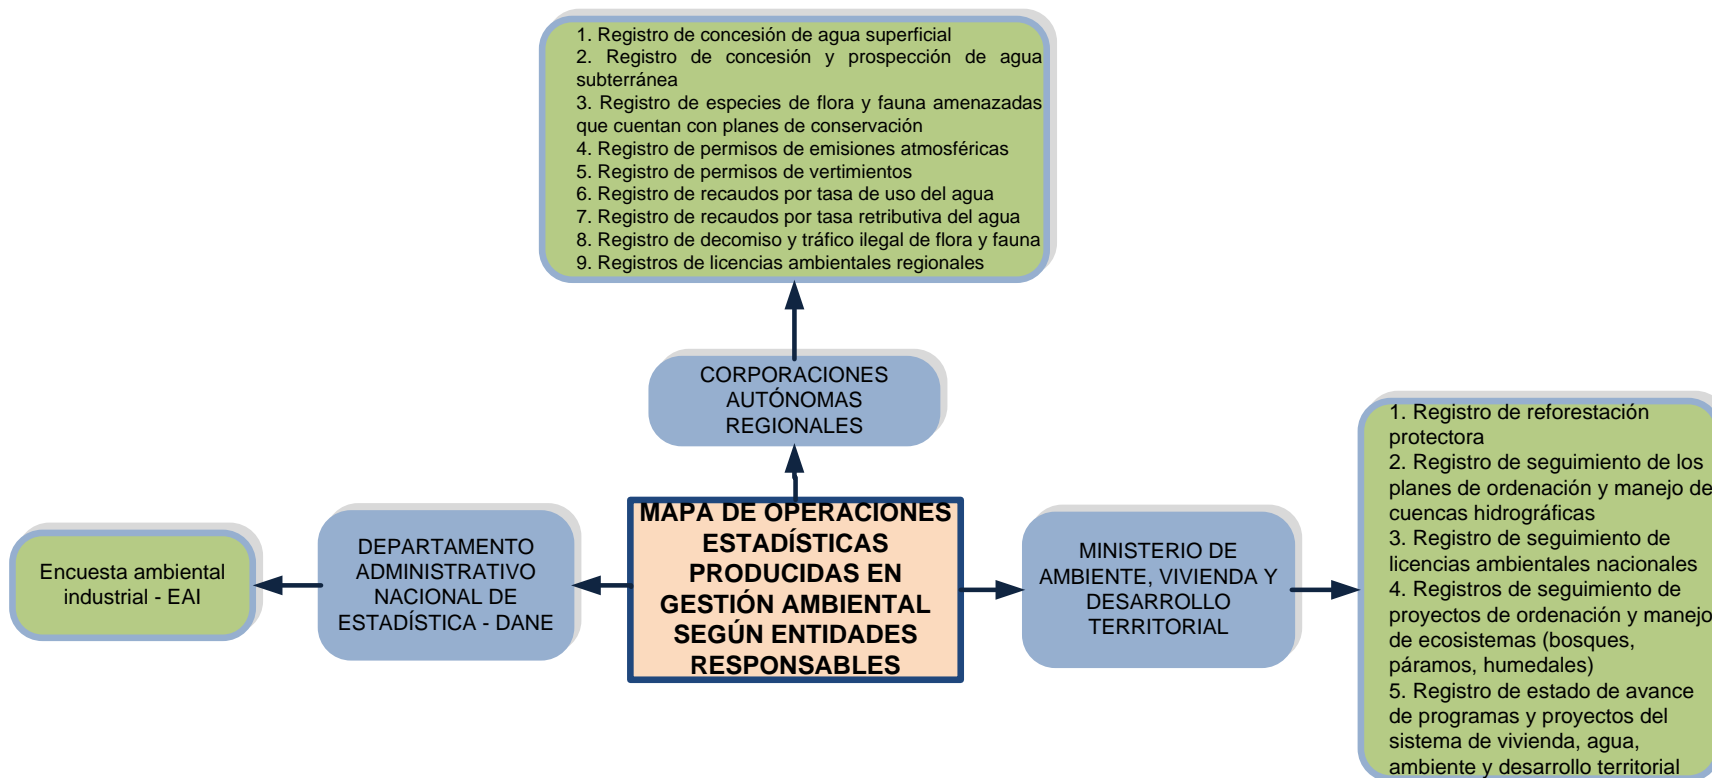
1. Registro de concesión de agua superficial
2. Registro de concesión y prospección de agua subterránea
3. Registro de especies de flora y fauna amenazadas que cuentan con planes de conservación
4. Registro de permisos de emisiones atmosféricas
5. Registro de permisos de vertimientos
6. Registro de recaudos por tasa de uso del agua
7. Registro de recaudos por tasa retributiva del agua
8. Registro de decomiso y tráfico ilegal de flora y fauna
9. Registros de licencias ambientales regionales

CORPORACIONES AUTÓNOMAS REGIONALES

Encuesta ambiental industrial - EAI

DEPARTAMENTO ADMINISTRATIVO NACIONAL DE ESTADÍSTICA - DANE

MAPA DE OPERACIONES ESTADÍSTICAS PRODUCIDAS EN GESTIÓN AMBIENTAL SEGÚN ENTIDADES RESPONSABLES

MINISTERIO DE AMBIENTE, VIVIENDA Y DESARROLLO TERRITORIAL

1. Registro de reforestación protectora
2. Registro de seguimiento de los planes de ordenación y manejo de cuencas hidrográficas
3. Registro de seguimiento de licencias ambientales nacionales
4. Registros de seguimiento de proyectos de ordenación y manejo de ecosistemas (bosques, páramos, humedales)
5. Registro de estado de avance de programas y proyectos del sistema de vivienda, agua, ambiente y desarrollo territorial